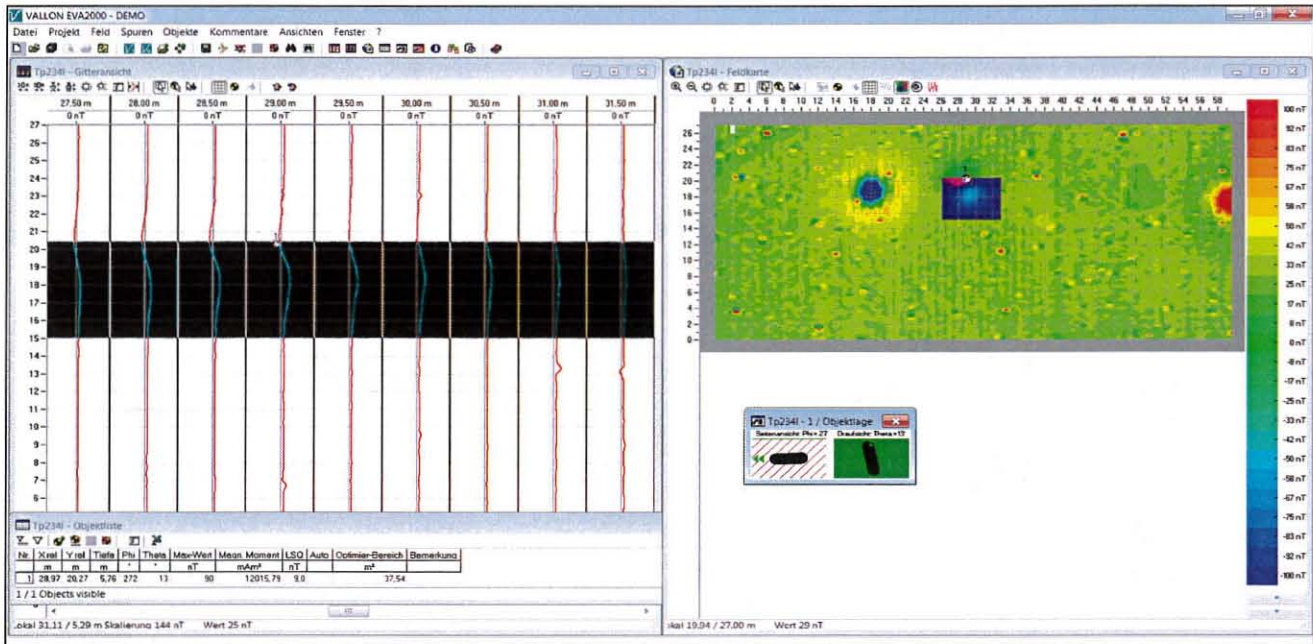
VALLON EVA2000 - DEMO
Datei Projekt Feld Spuren Objekte Kommentare Ansichten Fenster ?

Tp234I - Gitteransicht

| 27,50 m | 28,00 m | 28,50 m | 29,00 m | 29,50 m | 30,00 m | 30,50 m | 31,00 m | 31,50 m |
|---|---|---|---|---|---|---|---|---|
| 0 nT | 0 nT | 0 nT | 0 nT | 0 nT | 0 nT | 0 nT | 0 nT | 0 nT |

27 26 25 24 23 22 21 20 19 18 17 16 15 14 13 12 11 10 9 8 7 6

Tp234I - Objektliste

| Nr | Xrel | Yrel | Tiefe | Phi | Theta | Max-Wert | Magn. Moment | LSQ | Auto | Optimier-Bereich | Bemerkung |
|---|---|---|---|---|---|---|---|---|---|---|---|
| | m | m | m | ° | ° | nT | mAm² | nT | | m² | |
| 1 | 28,97 | 20,27 | 5,76 | 272 | 13 | 90 | 12015,79 | 9,0 | | 37,54 | |

1 / 1 Objects visible

Lokal 31,11 / 5,29 m Skalierung 144 nT Wert 25 nT

Tp234I - Feldkarte

0 2 4 6 8 10 12 14 16 18 20 22 24 26 28 30 32 34 36 38 40 42 44 46 48 50 52 54 56 58

26 24 22 20 18 16 14 12 10 8 6 4 2 0

1

100 nT 92 nT 83 nT 75 nT 67 nT 58 nT 50 nT 42 nT 33 nT 25 nT 17 nT 8 nT 0 nT -8 nT -17 nT -25 nT -33 nT -42 nT -50 nT -58 nT -67 nT -75 nT -83 nT -92 nT -100 nT

Tp234I - 1 / Objektlage
Seitenansicht Phi = 27 Draufsicht Theta = 13°

Lokal 19,04 / 27,00 m Wert 29 nT